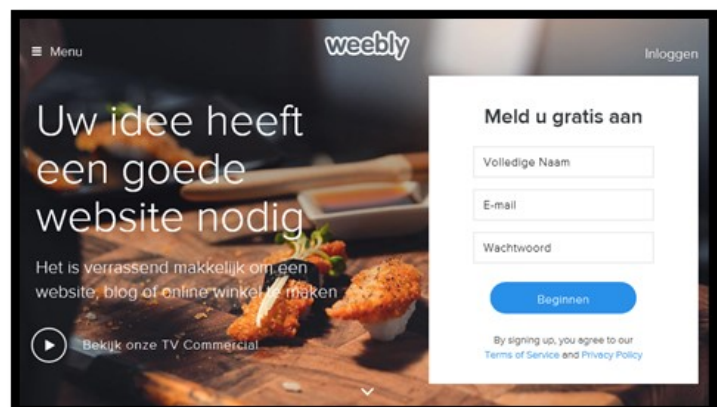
≡ Menu

weebly

Inloggen

Uw idee heeft een goede website nodig

Het is verrassend makkelijk om een website, blog of online winkel te maken

Bekijk onze TV Commercial

Meld u gratis aan

Volledige Naam

E-mail

Wachtwoord

Beginnen

By signing up, you agree to our Terms of Service and Privacy Policy